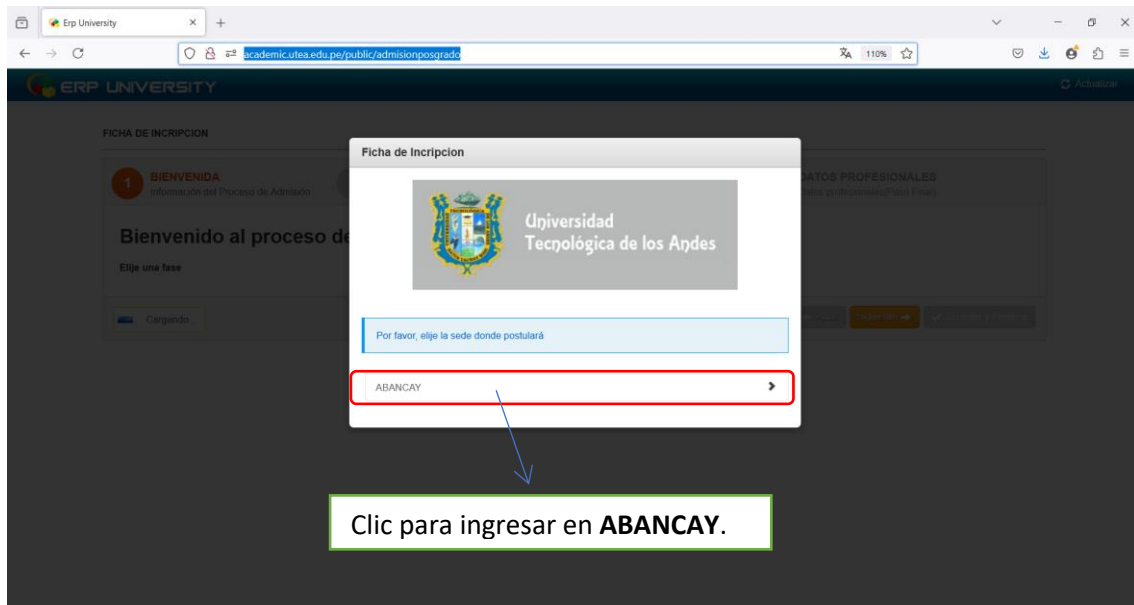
Erp University

academic.utea.edu.pe/public/admisionposgrado

110%

ERP UNIVERSITY

Actualizar

FICHA DE INCRIPCION

1 BIENVENIDA
Información del Proceso de Admisión

DATOS PROFESIONALES
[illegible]

Bienvenido al proceso de

Elije una fase

Cargando

Ficha de Incripcion

Universidad
Tecnológica de los Andes

Por favor, elije la sede donde postulará

ABANCAY

Clic para ingresar en **ABANCAY**.